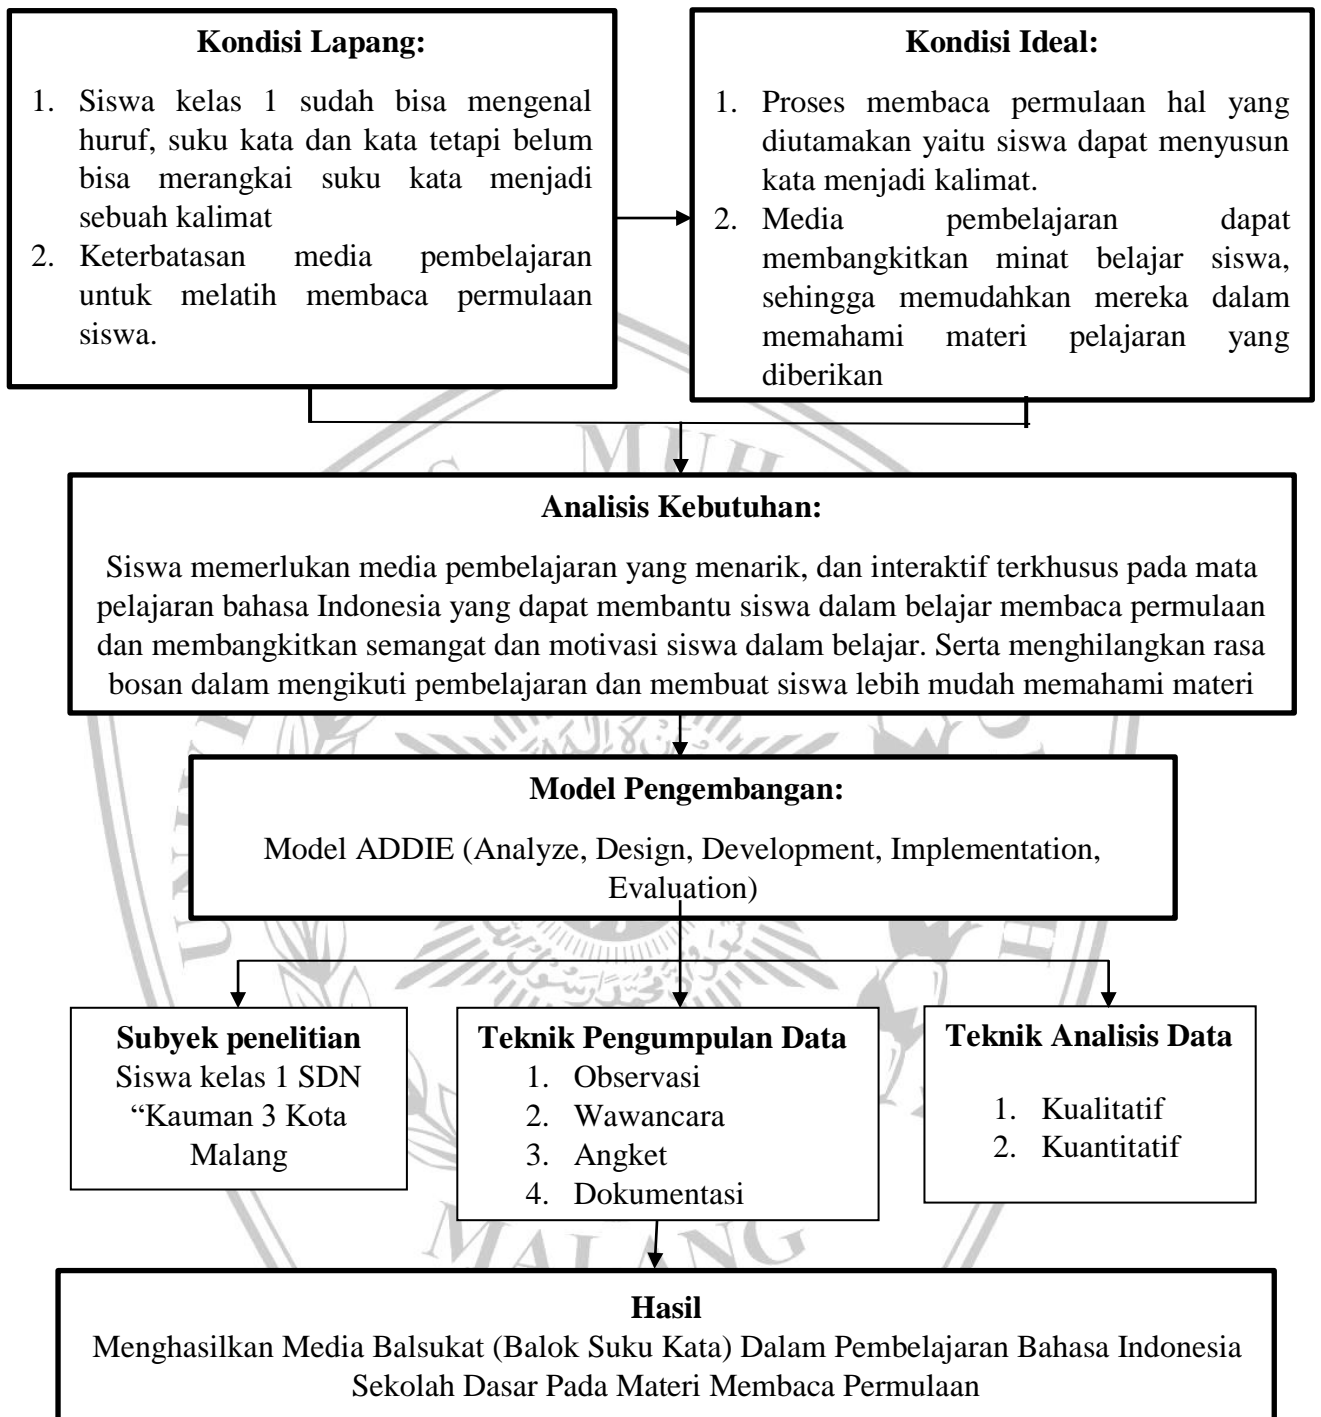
**Kondisi Lapang:**

1. Siswa kelas 1 sudah bisa mengenal huruf, suku kata dan kata tetapi belum bisa merangkai suku kata menjadi sebuah kalimat
2. Keterbatasan media pembelajaran untuk melatih membaca permulaan siswa.

**Kondisi Ideal:**

1. Proses membaca permulaan hal yang diutamakan yaitu siswa dapat menyusun kata menjadi kalimat.
2. Media pembelajaran dapat membangkitkan minat belajar siswa, sehingga memudahkan mereka dalam memahami materi pelajaran yang diberikan

**Analisis Kebutuhan:**

Siswa memerlukan media pembelajaran yang menarik, dan interaktif terkhusus pada mata pelajaran bahasa Indonesia yang dapat membantu siswa dalam belajar membaca permulaan dan membangkitkan semangat dan motivasi siswa dalam belajar. Serta menghilangkan rasa bosan dalam mengikuti pembelajaran dan membuat siswa lebih mudah memahami materi

**Model Pengembangan:**

Model ADDIE (Analyze, Design, Development, Implementation, Evaluation)

**Subyek penelitian**
Siswa kelas 1 SDN "Kauman 3 Kota Malang

**Teknik Pengumpulan Data**
1. Observasi
2. Wawancara
3. Angket
4. Dokumentasi

**Teknik Analisis Data**
1. Kualitatif
2. Kuantitatif

**Hasil**
Menghasilkan Media Balsukat (Balok Suku Kata) Dalam Pembelajaran Bahasa Indonesia Sekolah Dasar Pada Materi Membaca Permulaan